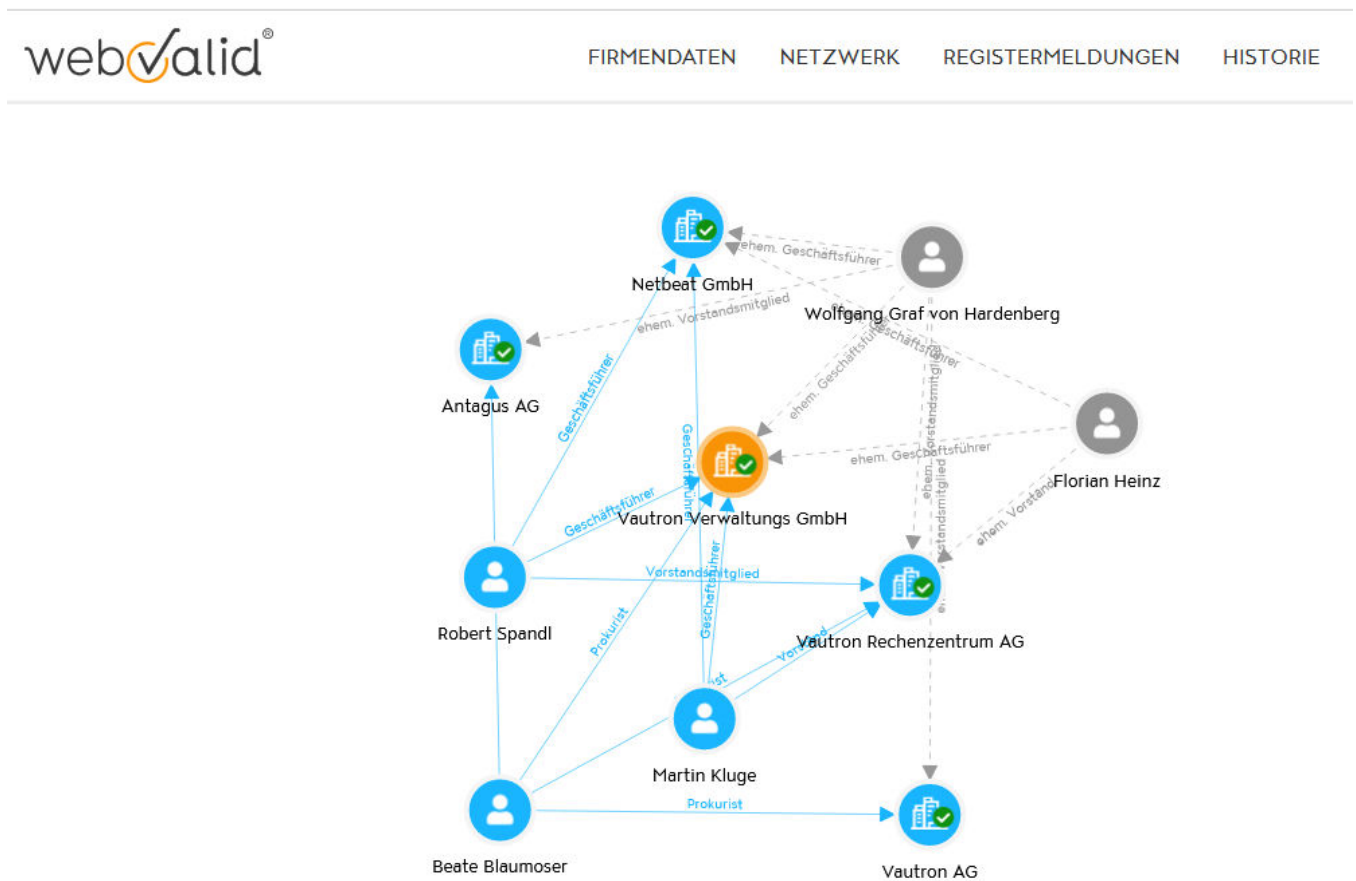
webvalid®

FIRMENDATEN NETZWERK REGISTERMELDUNGEN HISTORIE

Netbeat GmbH

ehem. Geschäftsführer

Wolfgang Graf von Hardenberg

ehem. Vorstandsmitglied

Antagus AG

Geschäftsführer

ehem. Geschäftsführer

ehem. Geschäftsführer

Geschäftsführer

ehem. Vorstandsmitglied

ehem. Geschäftsführer

Florian Heinz

Geschäftsführer

Vautron Verwaltungs GmbH

ehem. Vorstandsmitglied

ehem. Vorstand

Geschäftsführer

Vorstandsmitglied

Robert Spandl

Prokurist

Vautron Rechenzentrum AG

Vorstand

Prokurist

Martin Kluge

Prokurist

Beate Blaumoser

Vautron AG